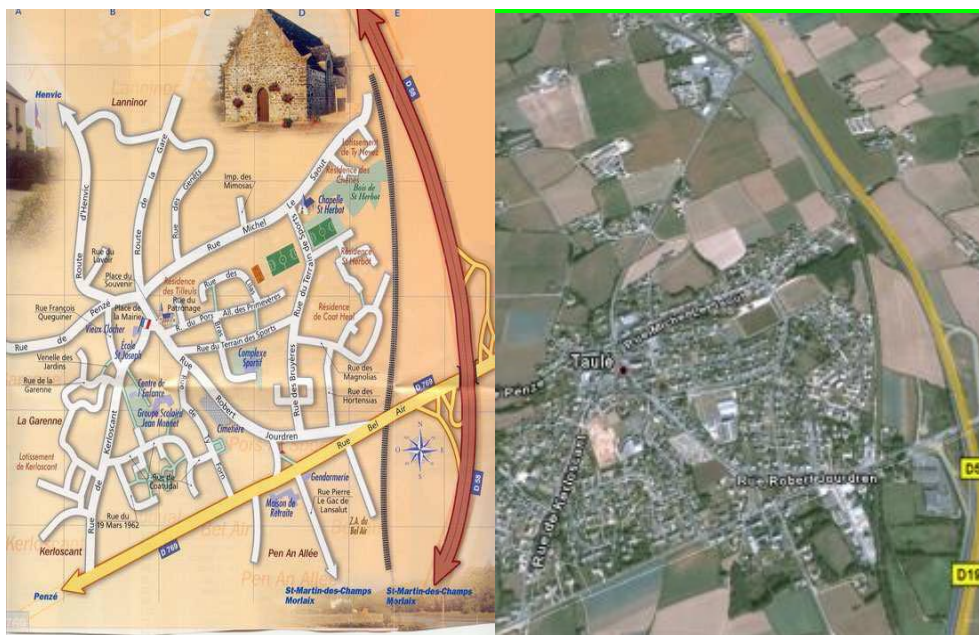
A B C D E

Henvic

Lanninor

D 58

Route d'Henvic

Route de la Gare

Rue des Genêts

Imp. des Mimosas

Lotissement de St Herbot

Résidence des Chênes

Bois de St Herbot

Chapelle St Herbot

Rue Michel Le Saout

Rue du Lavoir

Place du Souvenir

Résidence des Tilleuls

Rue du Patronage

Rue des Lilas

All. des Primevères

Rue du Terrain des Sports

Résidence St Herbot

Résidence de Coat Heir

Rue François Queguiner

Place de la Mairie

Vieux Clocher

Rue du Pont

Rue de Penzé

Rue du Terrain des Sports

École St Joseph

Complexe Sportif

Rue des Bruyères

Rue des Magnolias

Rue des Hortensias

Venelle des Jardins

Rue de la Garenne

Centre de l'Enfance

Groupe Scolaire Jean Monnet

D 769

Rue Robert Jourdren

Rue Bel Air

La Garenne

Rue de Kerloscant

Cimetière

Lotissement de Kerloscant

Rue de Coatédal

Gendarmerie

Maison de Retraite

Rue Pierre Le Gac de Lansalut

Rue du 19 Mars 1962

Z.A. du Bel Air

Kerloscant

Pen An Allée

D 769

Penzé

St-Martin-des-Champs Morlaix

St-Martin-des-Champs Morlaix

D 58

Taulé

Rue Michel Le Saout

Penzé

Rue de Kerloscant

Rue Robert Jourdren

D5

D19